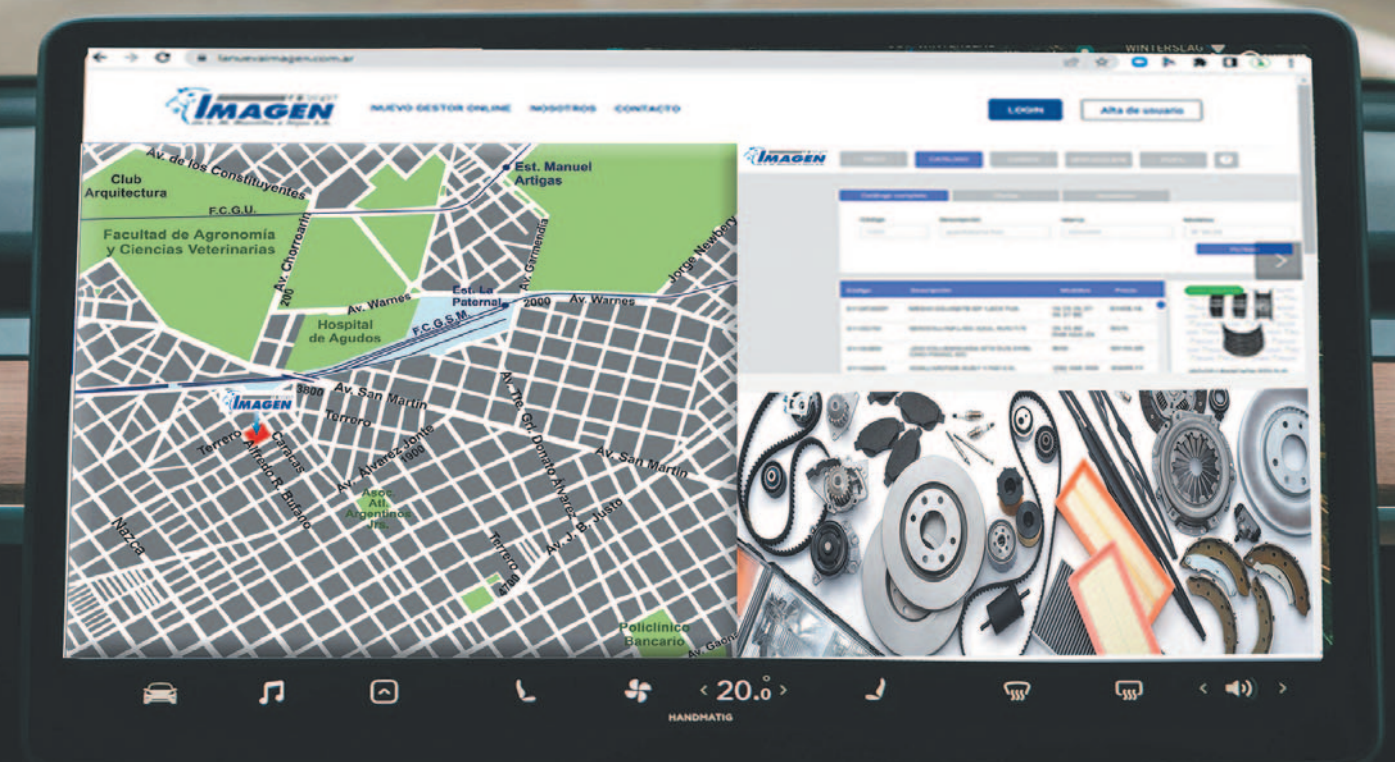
lanuevaimagen.com.ar

WINTERSCAG

IMAGEN

NUEVO GESTOR ONLINE NOSOTROS CONTACTO

LOGIN

Alta de usuario

Av. de los Constituyentes

Club Arquitectura

Est. Manuel Artigas

F.C.G.U.

Facultad de Agronomía y Ciencias Veterinarias

Av. Chorroarín

200

Av. Garmendia

Jorge Newbery

Av. Warnes

Est. La Paternal

2000

Av. Warnes

Hospital de Agudos

F.C.G.S.M.

IMAGEN

3800

Av. San Martín

Terrero

Terrero

Caracas

Alfredo R. Bufano

Av. Alvarez Jonte

1900

Av. Tte. Gral. Donato Alvarez

Av. San Martín

Asoc. Atl. Argentinos Jrs.

Av. J. B. Justo

Nazca

Terrero

2700

Policlínico Bancario

Av. Gaona

IMAGEN

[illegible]

20.0

HANDMATIG